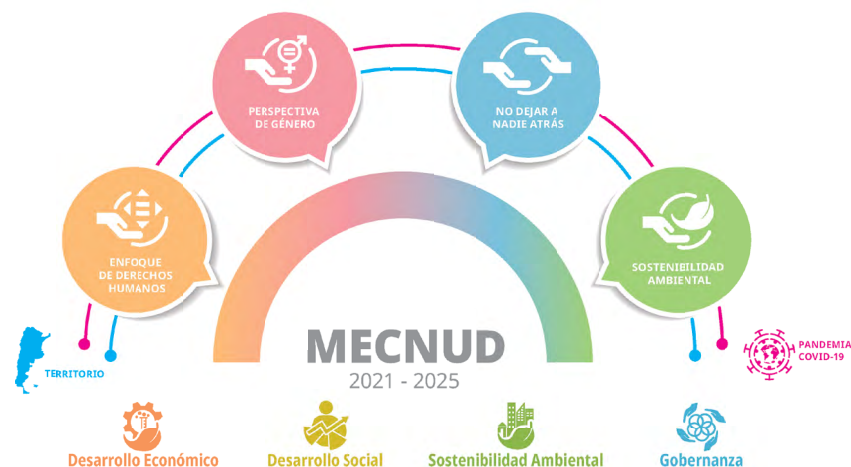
PERSPECTIVA DE GÉNERO

NO DEJAR A NADIE ATRÁS

ENFOQUE DE DERECHOS HUMANOS

SOSTENIBILIDAD AMBIENTAL

TERRITORIO

PANDEMIA COVID-19

MECNUD
2021 - 2025

Desarrollo Económico

Desarrollo Social

Sostenibilidad Ambiental

Gobernanza